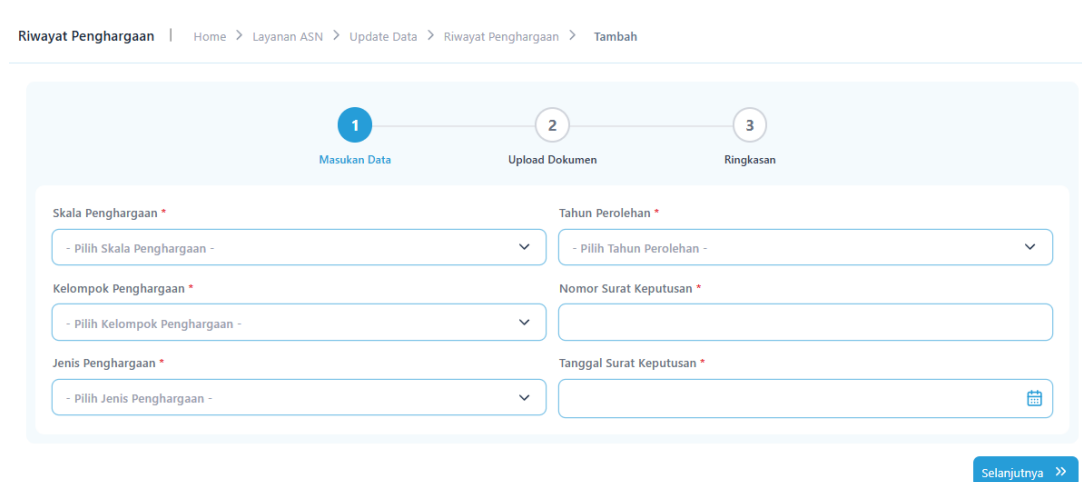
Riwayat Penghargaan | Home > Layanan ASN > Update Data > Riwayat Penghargaan > Tambah

1 Masukan Data
2 Upload Dokumen
3 Ringkasan

Skala Penghargaan *
- Pilih Skala Penghargaan -

Tahun Perolehan *
- Pilih Tahun Perolehan -

Kelompok Penghargaan *
- Pilih Kelompok Penghargaan -

Nomor Surat Keputusan *

Jenis Penghargaan *
- Pilih Jenis Penghargaan -

Tanggal Surat Keputusan *

Selanjutnya >>